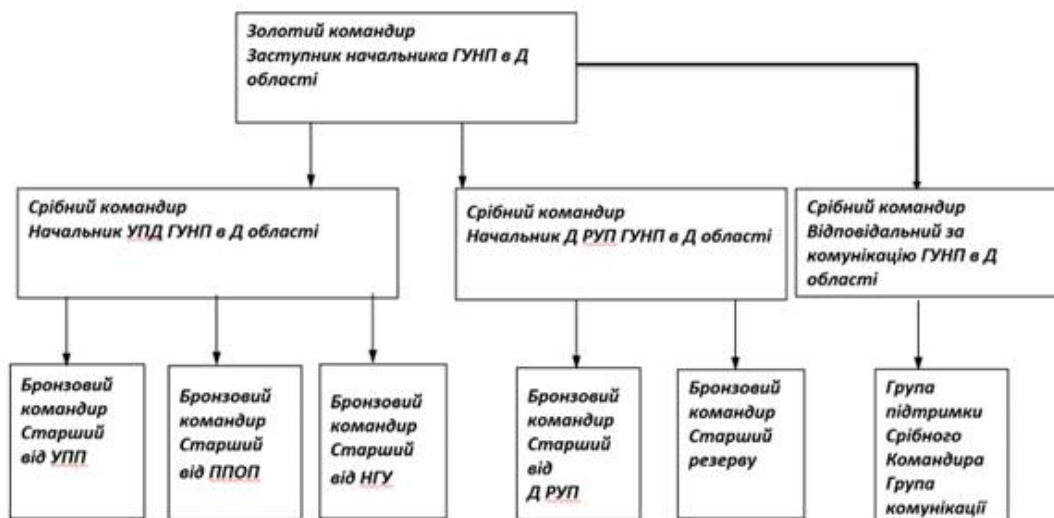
Золотий командир
Заступник начальника ГУНП в Д області

Срібний командир
Начальник УПД ГУНП в Д області

Срібний командир
Начальник Д РУП ГУНП в Д області

Срібний командир
Відповідальний за комунікацію ГУНП в Д області

Бронзовий командир
Старший від УПП

Бронзовий командир
Старший від ППОП

Бронзовий командир
Старший від НГУ

Бронзовий командир
Старший від
Д РУП

Бронзовий командир
Старший резерву

Група підтримки Срібного Командира
Група комунікації